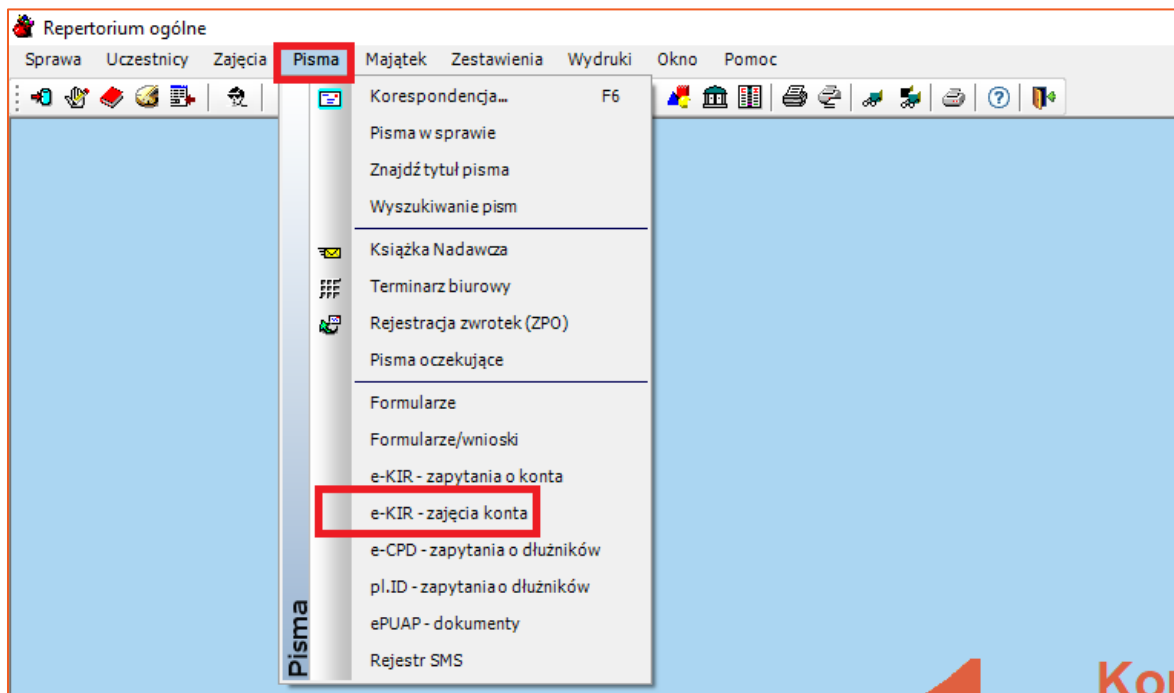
Repertorium ogólne

Sprawa Uczestnicy Zajęcia Pisma Majątek Zestawienia Wydruki Okno Pomoc

Korespondencja... F6
Pisma w sprawie
Znajdź tytuł pisma
Wyszukiwanie pism

Książka Nadawcza
Terminarz biurowy
Rejestracja zwrotek (ZPO)
Pisma oczekujące

Formularze
Formularze/wnioski
e-KIR - zapytania o konta
e-KIR - zajęcia konta
e-CPD - zapytania o dłużników
pl.ID - zapytania o dłużników
ePUAP - dokumenty
Rejestr SMS

Pisma

Ko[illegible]